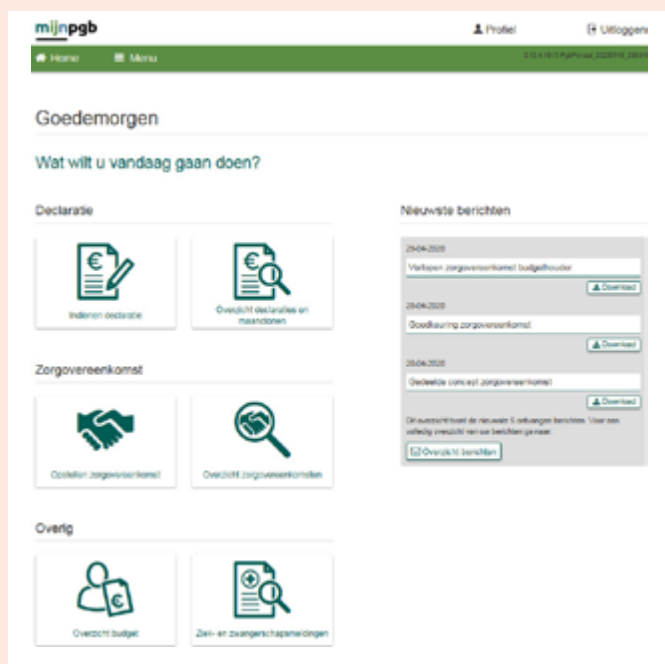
mijnpgb

Profiel

Uitloggen

Home

Menu

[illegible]

Goedemorgen

Wat wilt u vandaag gaan doen?

Declaratie

Indienen declaratie

Overzicht declaraties en maandnonen

Zorgovereenkomst

Opstellen zorgovereenkomst

Overzicht zorgovereenkomsten

Overig

Overzicht budget

Ziek- en zwangerschapsmeldingen

Nieuwste berichten

29-04-2020

Verlopen zorgovereenkomst budgethouder

Download

28-04-2020

Goedkeuring zorgovereenkomst

Download

28-04-2020

Gedeelde concept zorgovereenkomst

Download

Dit overzicht toont de nieuwste 5 ontvangen berichten. Voor een volledig overzicht van uw berichten ga naar:

Overzicht berichten